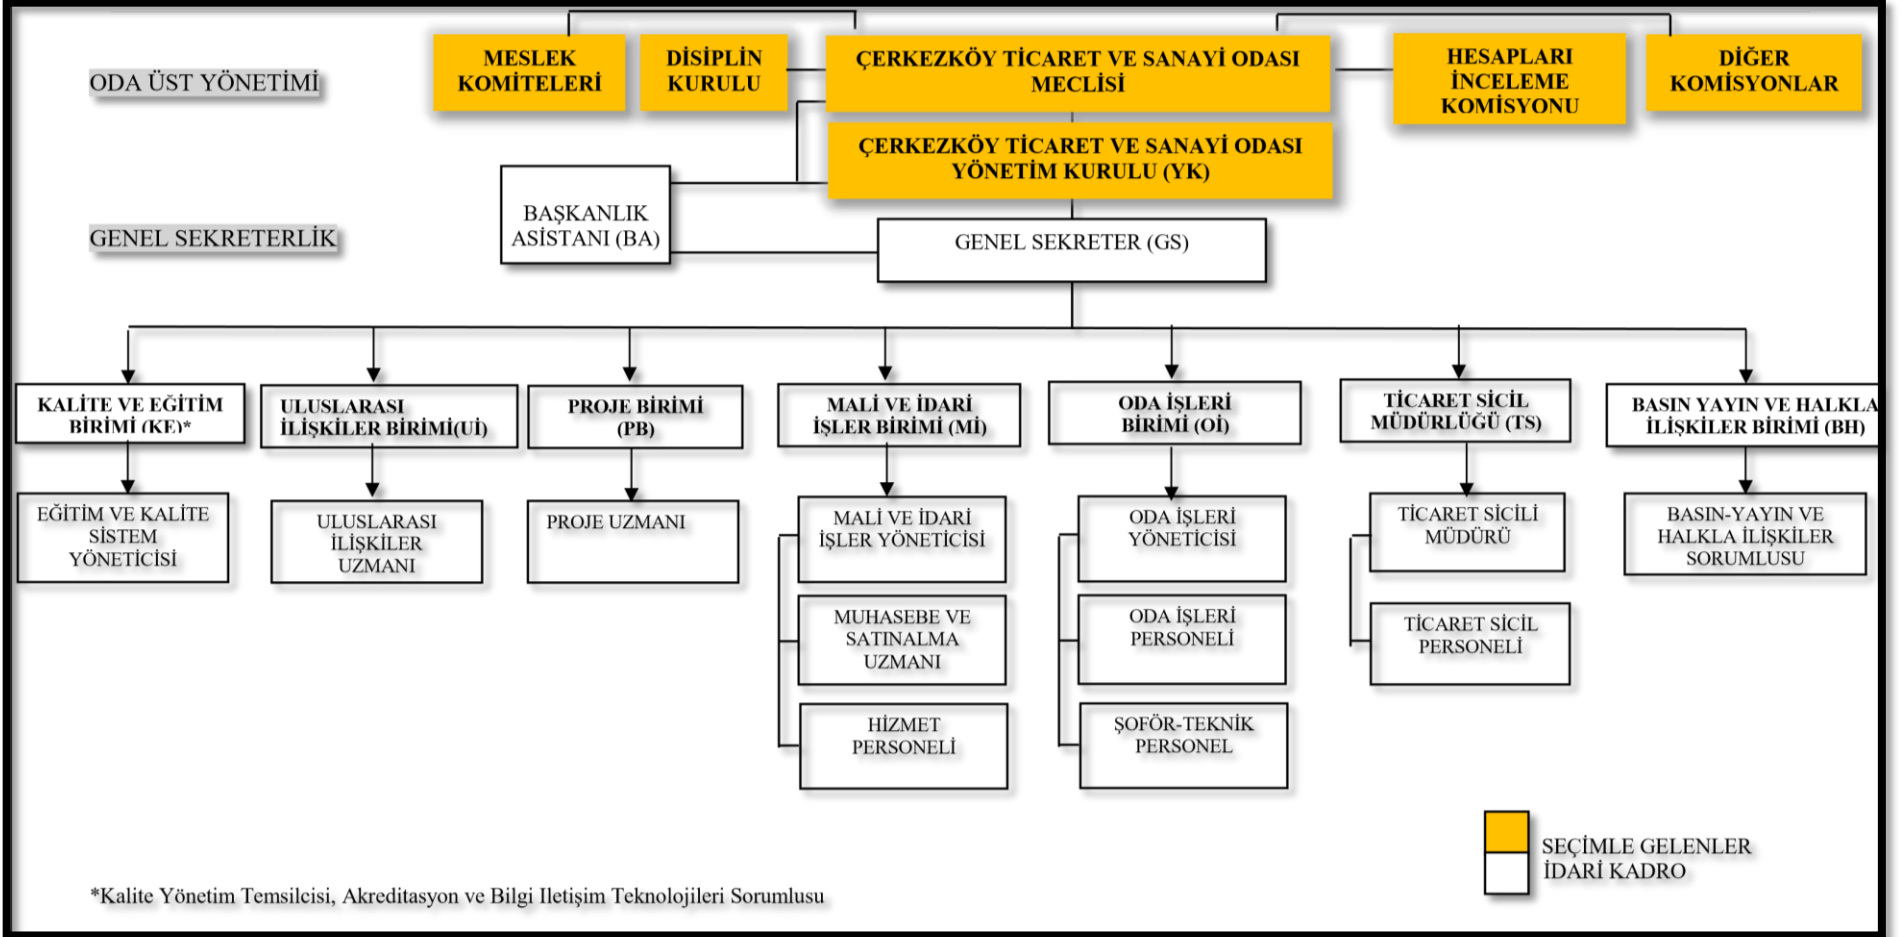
ODA ÜST YÖNETİMİ

MESLEK KOMİTELERİ

DİSİPLİN KURULU

ÇERKEZKÖY TİCARET VE SANAYİ ODASI MECLİSİ

HESAPLARI İNCELEME KOMİSYONU

DİĞER KOMİSYONLAR

ÇERKEZKÖY TİCARET VE SANAYİ ODASI YÖNETİM KURULU (YK)

GENEL SEKRETERLİK

BAŞKANLIK ASİSTANI (BA)

GENEL SEKRETER (GS)

KALİTE VE EĞİTİM BİRİMİ (KE)*

ULUSLARASI İLİŞKİLER BİRİMİ(Uİ)

PROJE BİRİMİ (PB)

MALİ VE İDARİ İŞLER BİRİMİ (Mİ)

ODA İŞLERİ BİRİMİ (Oİ)

TİCARET SİCİL MÜDÜRLÜĞÜ (TS)

BASIN YAYIN VE HALKLA İLİŞKİLER BİRİMİ (BH)

EĞİTİM VE KALİTE SİSTEM YÖNETİCİSİ

ULUSLARASI İLİŞKİLER UZMANI

PROJE UZMANI

MALİ VE İDARİ İŞLER YÖNETİCİSİ

MUHASEBE VE SATINALMA UZMANI

HİZMET PERSONELİ

ODA İŞLERİ YÖNETİCİSİ

ODA İŞLERİ PERSONELİ

ŞOFÖR-TEKNİK PERSONEL

TİCARET SİCİLİ MÜDÜRÜ

TİCARET SİCİL PERSONELİ

BASIN-YAYIN VE HALKLA İLİŞKİLER SORUMLUSU

SEÇİMLE GELENLER
İDARİ KADRO

*Kalite Yönetim Temsilcisi, Akreditasyon ve Bilgi Iletişim Teknolojileri Sorumlusu